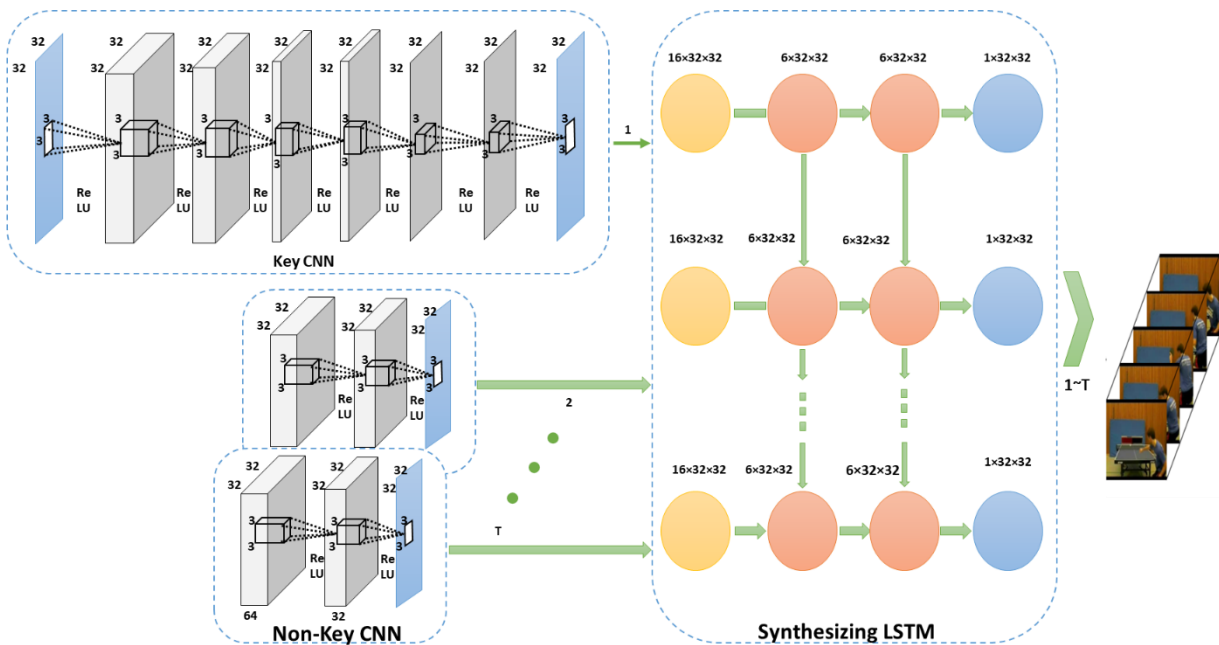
32 32 32 32 32 32 32 32 32 32 32 32 32 32

3 3 3 3 3 3 3 3 3 3 3 3 3

Re LU Re LU Re LU Re LU Re LU Re LU Re LU

Key CNN

1

16×32×32 6×32×32 6×32×32 1×32×32

16×32×32 6×32×32 6×32×32 1×32×32

16×32×32 6×32×32 6×32×32 1×32×32

32 32 32 32 32

3 3 3 3 3

Re LU Re LU

2

64 32 32 32

3 3 3 3 3

Re LU Re LU

64 32

T

Non-Key CNN

Synthesizing LSTM

1~T